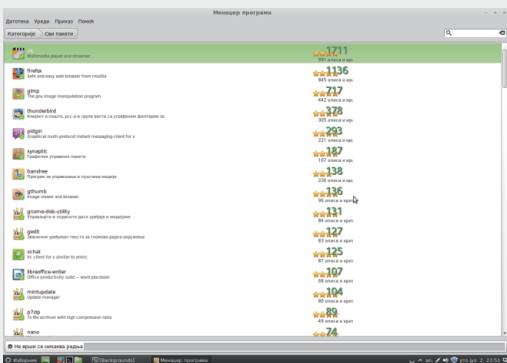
Менаџер програма

Датотека Уреди Приказ Помоћ

Категорије Сви пакети

vlc
Multimedia player and streamer
1711
391 описа и оце

firefox
Safe and easy web browser from mozilla
1136
845 описа и оце

gimp
The gnu image manipulation program
717
442 описа и оце

thunderbird
Клијент е-поште, rss-а и групе вести са уграђеним филтерима за
378
305 описа и оце

pidgin
Graphical multi-protocol instant messaging client for x
293
221 описа и оце

synaptic
Графичко управљање пакета
187
107 описа и оце

banshee
Програм за управљање и пуштање медија
138
238 описа и оце

gthumb
Image viewer and browser
136
96 описа и оце

gnome-disk-utility
Управљајте и подесите диск уређаје и медијуме
131
41 описа и оце

gedit
Званични уређивач текста за гномова радну окружење
127
83 описа и оце

xchat
Irc client for x similar to amirc
125
87 описа и оце

libreoffice-writer
Office productivity suite -- word processor
107
88 описа и оце

mintupdate
Update manager
104
80 описа и оце

p7zip
7z file archiver with high compression ratio
89
49 описа и оце

nano
74

Не врши се никаква радња

Изборник [Backgrounds] Менаџер програма уто јул 2, 23:51